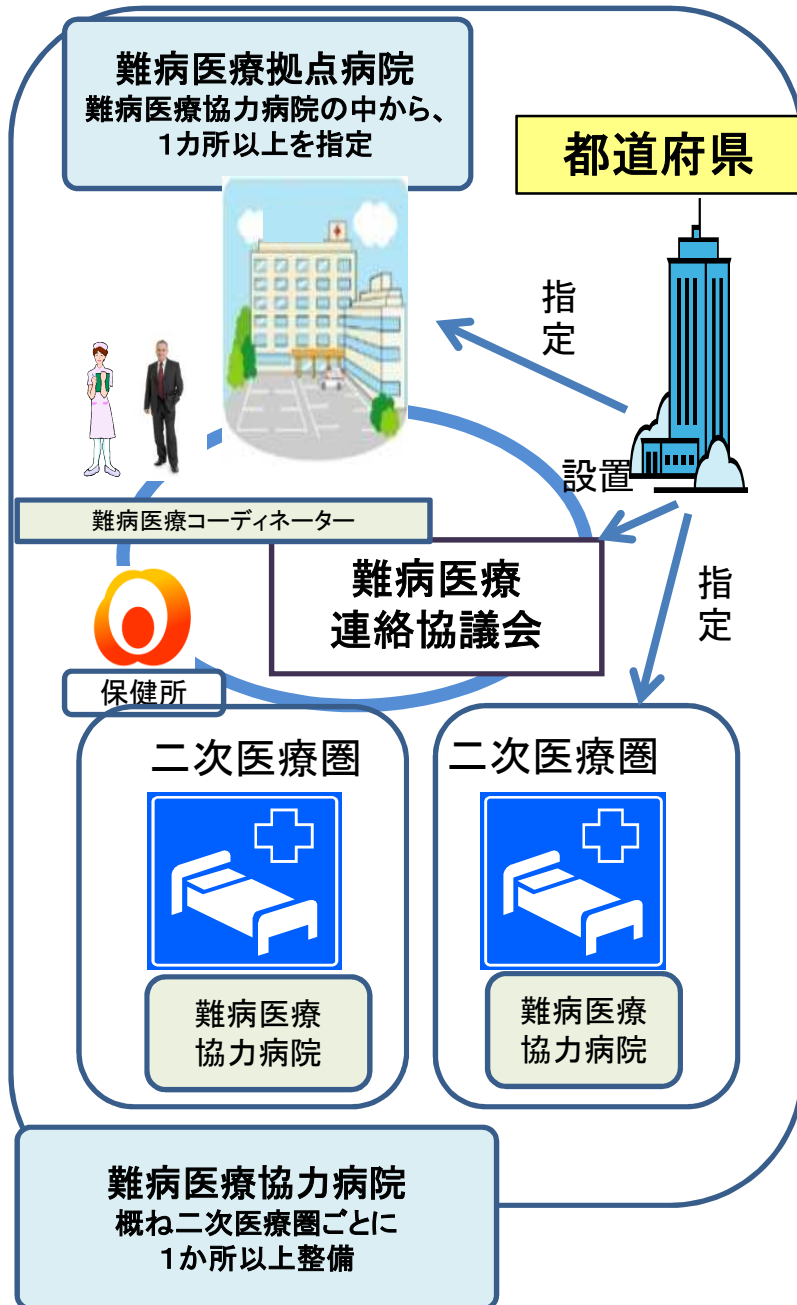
難病医療拠点病院
難病医療協力病院の中から、
1カ所以上を指定

都道府県

指定

設置

難病医療コーディネーター

難病医療
連絡協議会

指定

保健所

二次医療圏

難病医療
協力病院

二次医療圏

難病医療
協力病院

難病医療協力病院
概ね二次医療圏ごとに
1か所以上整備